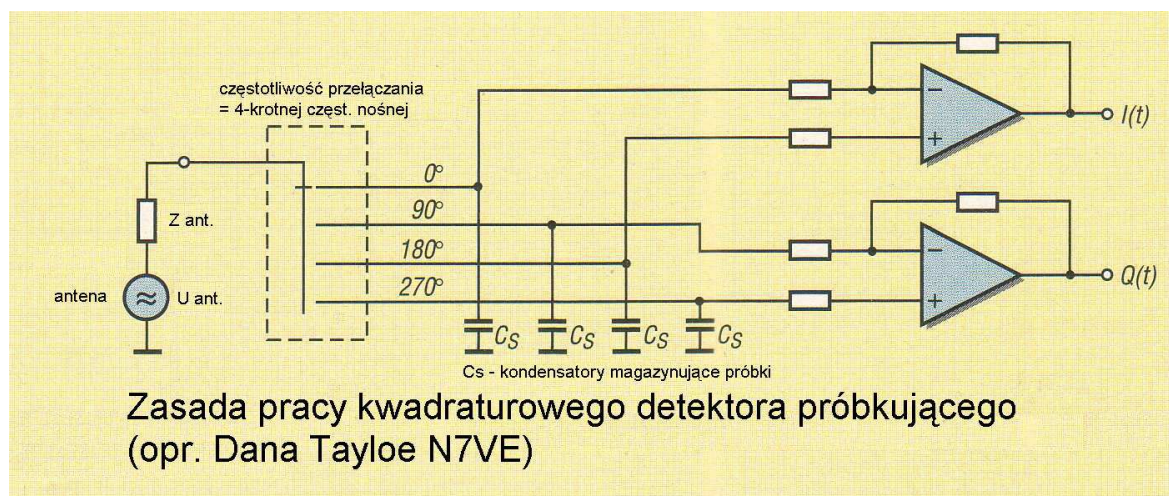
częstotliwość przełączania = 4-krotnej częst. nośnej

Z ant.

antena

U ant.

0°

90°

180°

270°

$C_S$ $C_S$ $C_S$ $C_S$

Cs - kondensatory magazynujące próbki

$I(t)$

$Q(t)$

Zasada pracy kwadraturowego detektora próbkującego (opr. Dana Tayloe N7VE)